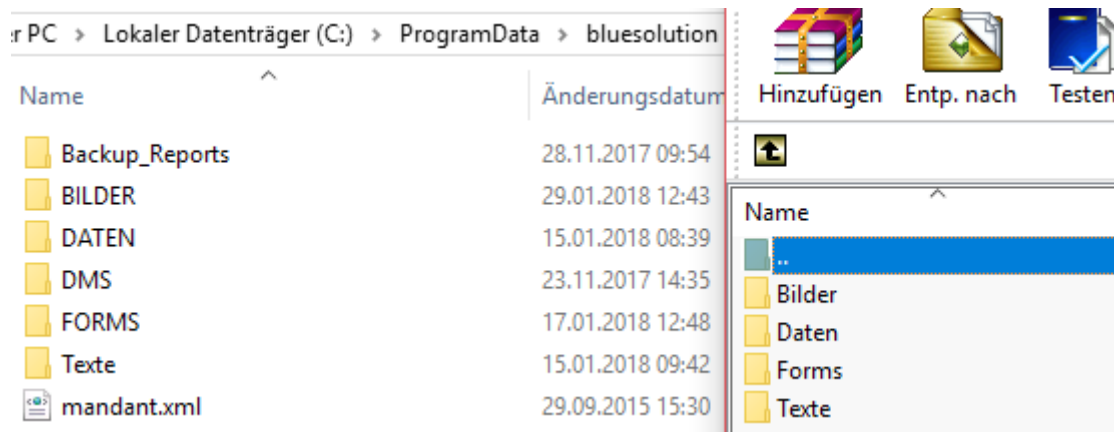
r PC > Lokaler Datenträger (C:) > ProgramData > bluesolution

| Name | Änderungsdatum |
|---|---|
| Backup_Reports | 28.11.2017 09:54 |
| BILDER | 29.01.2018 12:43 |
| DATEN | 15.01.2018 08:39 |
| DMS | 23.11.2017 14:35 |
| FORMS | 17.01.2018 12:48 |
| Texte | 15.01.2018 09:42 |
| mandant.xml | 29.09.2015 15:30 |

Hinzufügen Entp. nach Testen

Name
..
Bilder
Daten
Forms
Texte